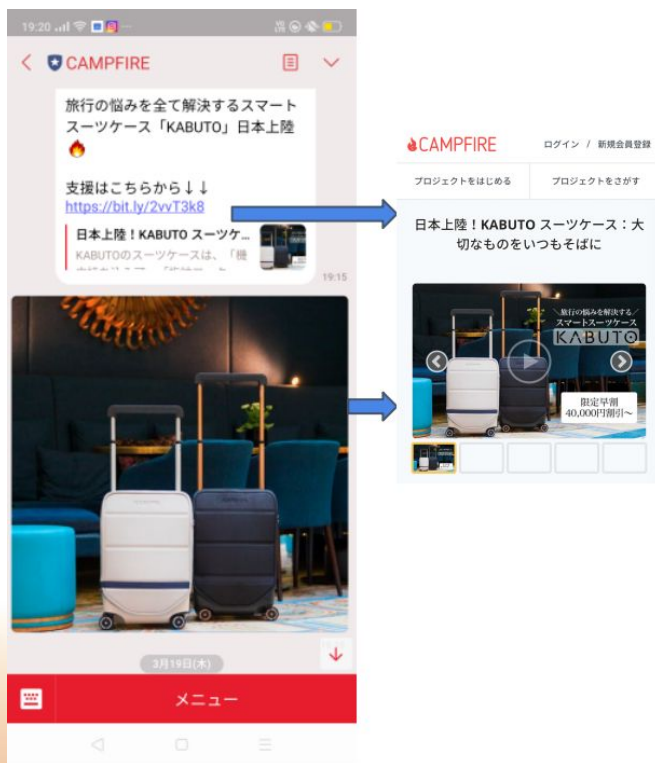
19:20

CAMPFIRE

旅行の悩みを全て解決するスマートスーツケース「KABUTO」日本上陸🔥

支援はこちらから↓↓
https://bit.ly/2vvT3k8

日本上陸！KABUTO スーツケ...
KABUTOのスーツケースは、「機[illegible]

19:15

3月19日(木)

メニュー

CAMPFIRE ログイン / 新規会員登録

プロジェクトをはじめる プロジェクトをさがす

日本上陸！KABUTO スーツケース：大切なものをいつもそばに

旅行の悩みを解決する
スマートスーツケース
KABUTO

限定早割
40,000円割引〜